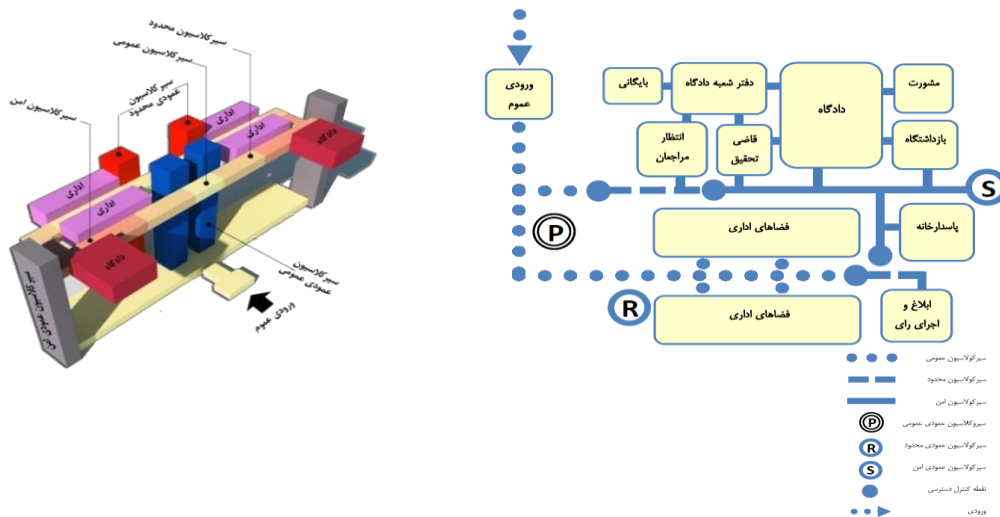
سیرکلاسیون محدود
سیرکلاسیون عمومی
سیر کلاسیون عمودی محدود
سیرکلاسیون امن
اداری
اداری
اداری
اداری
دادگاه
دادگاه
سیر کلاسیون عمودی امن
سیرکلاسیون عمودی عمومی
ورودی عموم

ورودی عموم
بایگانی
دفتر شعبه دادگاه
دادگاه
مشورت
انتظار مراجعان
قاضی تحقیق
بازداشتگاه
S
P
فضاهای اداری
پاسدارخانه
R
فضاهای اداری
ابلاغ و اجرای رای
سیرکولاسیون عمومی
سیرکولاسیون محدود
سیرکولاسیون امن
P سیرکولاسیون عمودی عمومی
R سیرکولاسیون عمودی محدود
S سیرکولاسیون عمودی امن
نقطه کنترل دسترسی
ورودی